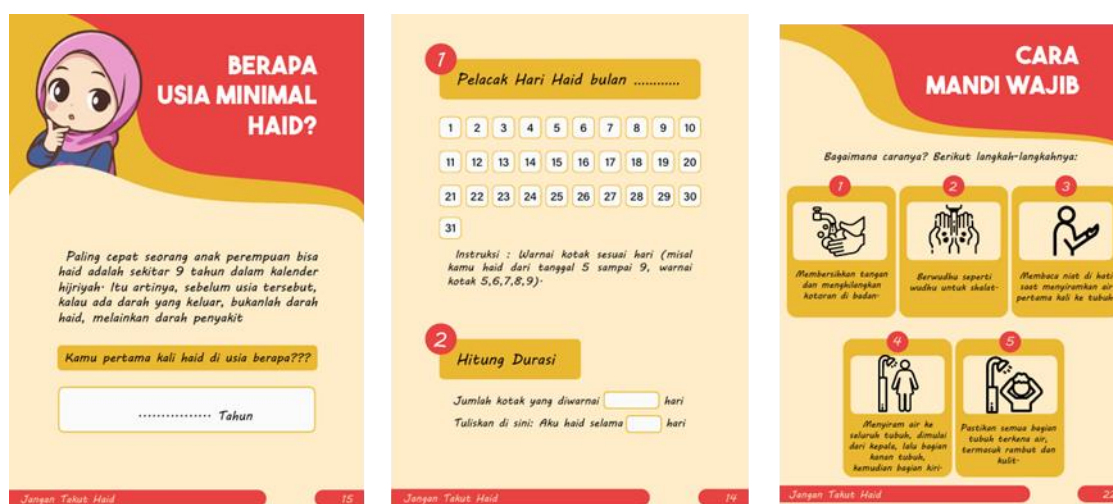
BERAPA USIA MINIMAL HAID?

Paling cepat seorang anak perempuan bisa haid adalah sekitar 9 tahun dalam kalender hijriyah. Itu artinya, sebelum usia tersebut, kalau ada darah yang keluar, bukanlah darah haid, melainkan darah penyakit

Kamu pertama kali haid di usia berapa???

.................. Tahun

Jangan Takut Haid 15

1

Pelacak Hari Haid bulan ..........

| 1 | 2 | 3 | 4 | 5 | 6 | 7 | 8 | 9 | 10 |
|---|---|---|---|---|---|---|---|---|---|
| 11 | 12 | 13 | 14 | 15 | 16 | 17 | 18 | 19 | 20 |
| 21 | 22 | 23 | 24 | 25 | 26 | 27 | 28 | 29 | 30 |
| 31 | | | | | | | | | |

Instruksi : Warnai kotak sesuai hari (misal kamu haid dari tanggal 5 sampai 9, warnai kotak 5,6,7,8,9).

2

Hitung Durasi

Jumlah kotak yang diwarnai hari

Tuliskan di sini: Aku haid selama hari

Jangan Takut Haid 14

CARA MANDI WAJIB

Bagaimana caranya? Berikut langkah-langkahnya:

1
Membersihkan tangan dan menghilangkan kotoran di badan.

2
Berwudhu seperti wudhu untuk shalat.

3
Membaca niat di hati saat menyiramkan air pertama kali ke tubuh.

4
Menyiram air ke seluruh tubuh, dimulai dari kepala, lalu bagian kanan tubuh, kemudian bagian kiri.

5
Pastikan semua bagian tubuh terkena air, termasuk rambut dan kulit.

Jangan Takut Haid 2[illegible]